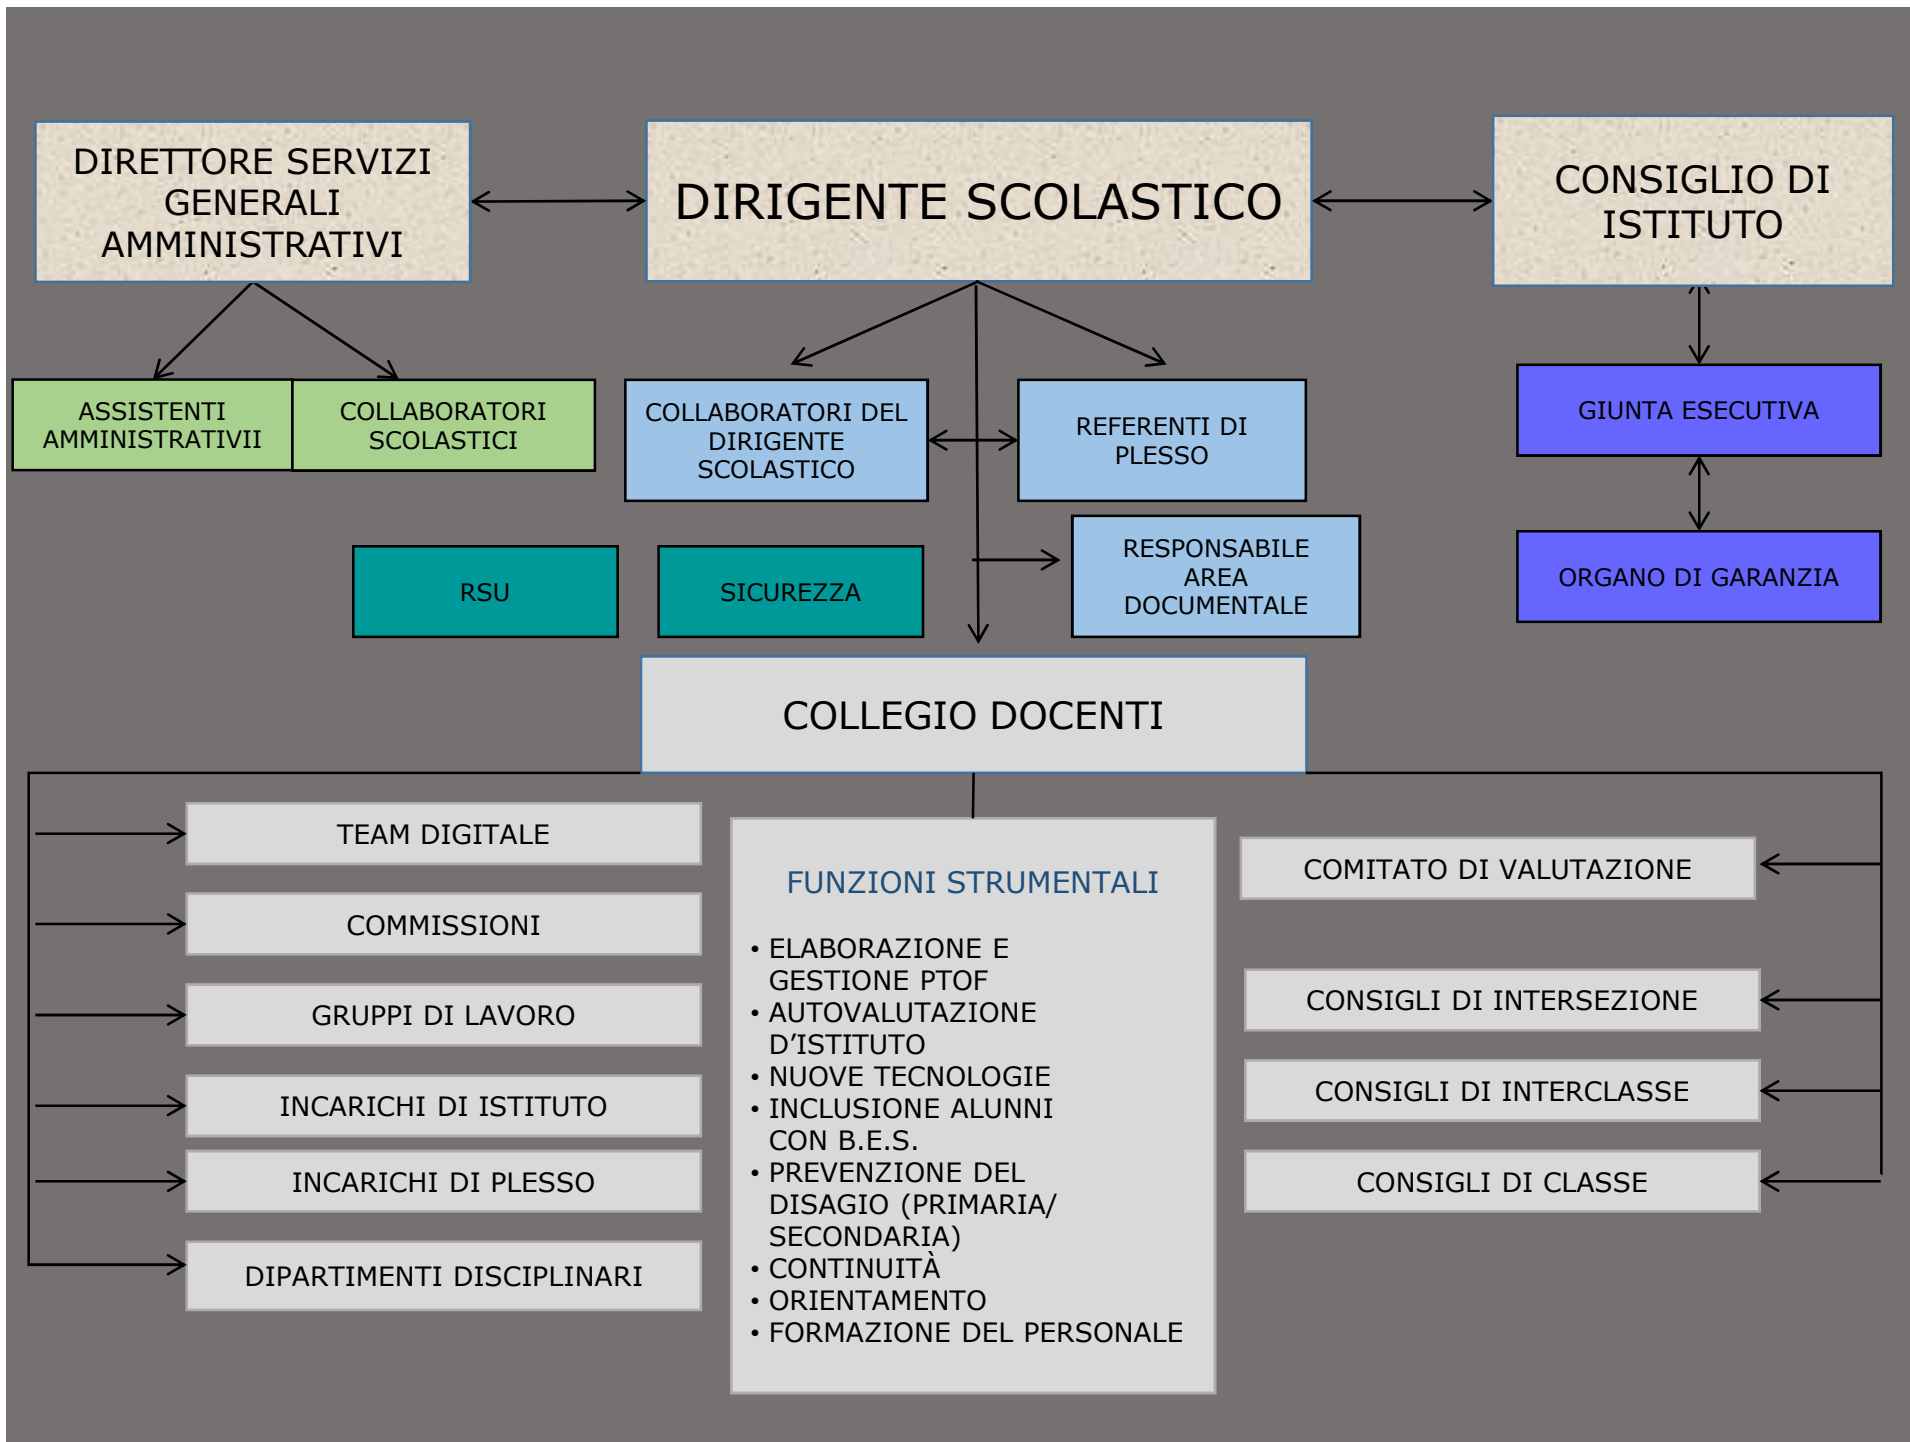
DIRETTORE SERVIZI GENERALI AMMINISTRATIVI

DIRIGENTE SCOLASTICO

CONSIGLIO DI ISTITUTO

ASSISTENTI AMMINISTRATIVII

COLLABORATORI SCOLASTICI

COLLABORATORI DEL DIRIGENTE SCOLASTICO

REFERENTI DI PLESSO

GIUNTA ESECUTIVA

RSU

SICUREZZA

RESPONSABILE AREA DOCUMENTALE

ORGANO DI GARANZIA

COLLEGIO DOCENTI

TEAM DIGITALE

COMMISSIONI

GRUPPI DI LAVORO

INCARICHI DI ISTITUTO

INCARICHI DI PLESSO

DIPARTIMENTI DISCIPLINARI

FUNZIONI STRUMENTALI

• ELABORAZIONE E GESTIONE PTOF
• AUTOVALUTAZIONE D'ISTITUTO
• NUOVE TECNOLOGIE
• INCLUSIONE ALUNNI CON B.E.S.
• PREVENZIONE DEL DISAGIO (PRIMARIA/ SECONDARIA)
• CONTINUITÀ
• ORIENTAMENTO
• FORMAZIONE DEL PERSONALE

COMITATO DI VALUTAZIONE

CONSIGLI DI INTERSEZIONE

CONSIGLI DI INTERCLASSE

CONSIGLI DI CLASSE